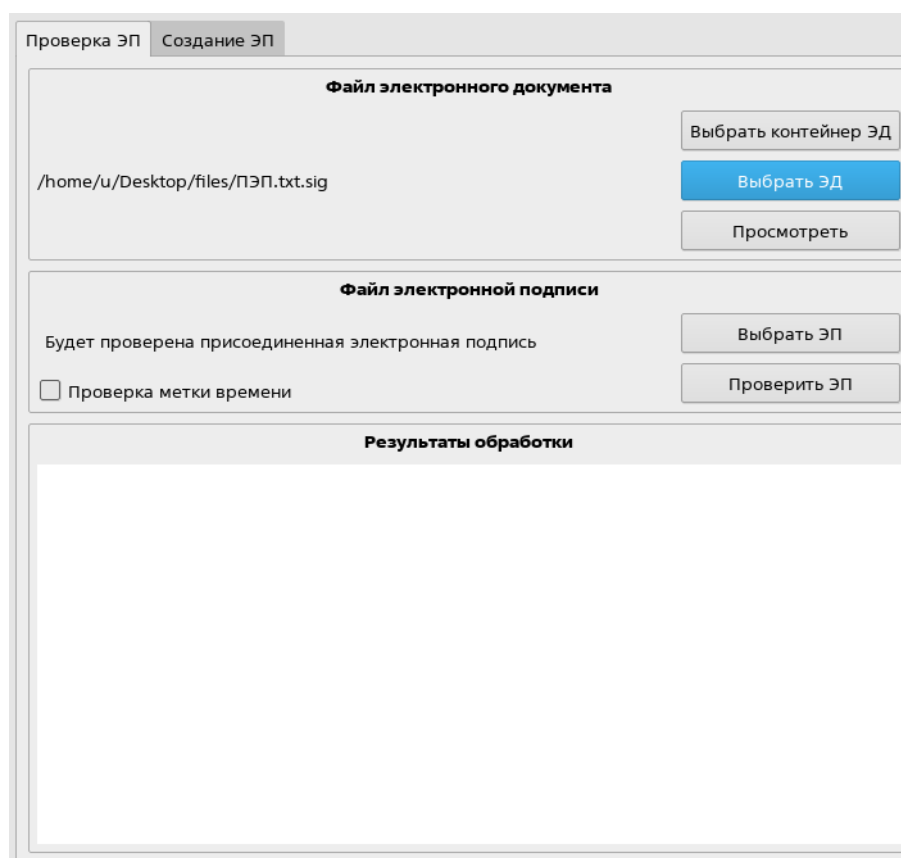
Проверка ЭП
Создание ЭП

Файл электронного документа

Выбрать контейнер ЭД

/home/u/Desktop/files/ПЭП.txt.sig

Выбрать ЭД

Просмотреть

Файл электронной подписи

Будет проверена присоединенная электронная подпись

Выбрать ЭП

Проверка метки времени

Проверить ЭП

Результаты обработки